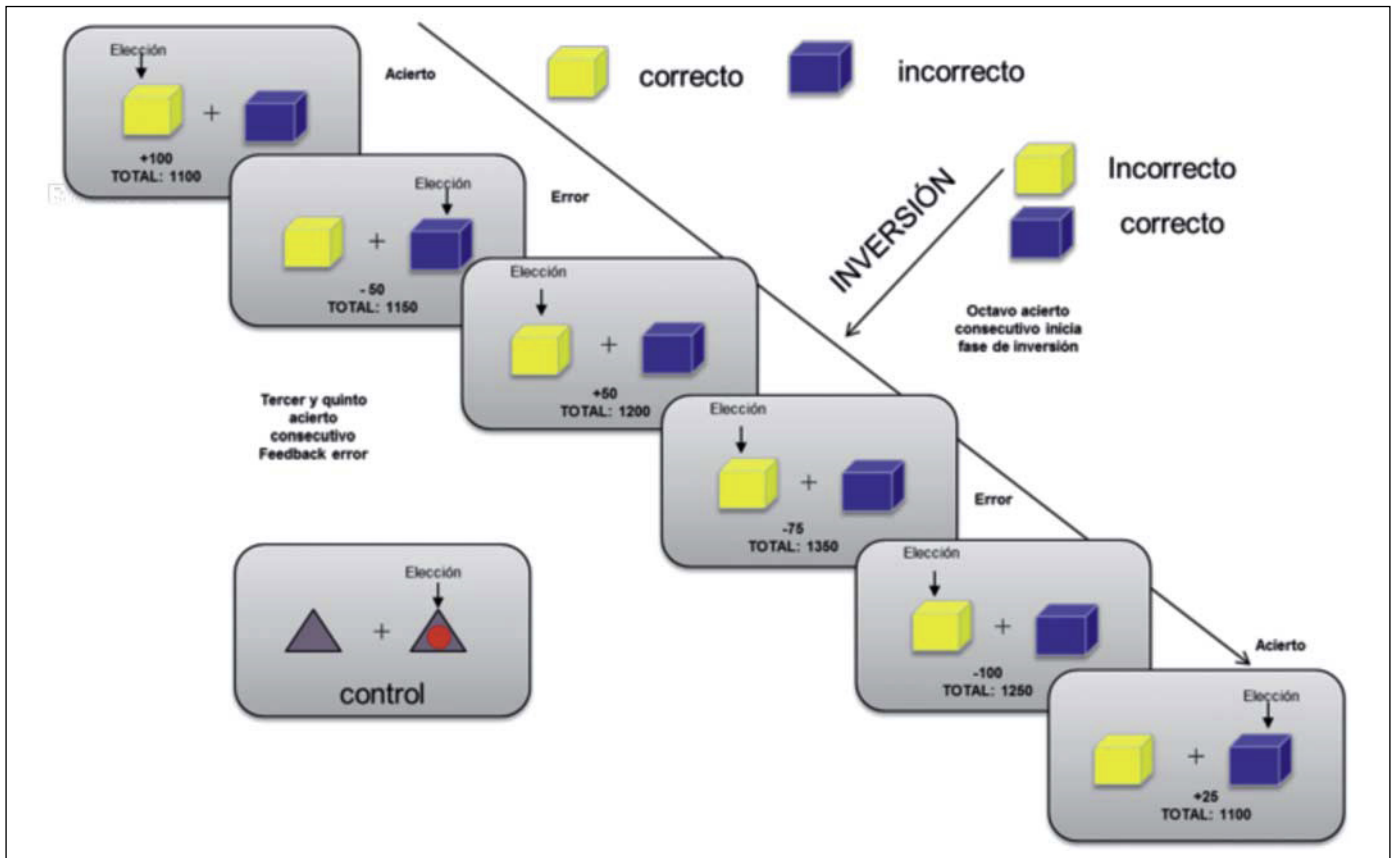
Elección

+

+100
TOTAL: 1100

Acierto

correcto

incorrecto

Elección

+

- 50
TOTAL: 1150

Error

INVERSIÓN

Incorrecto

correcto

Elección

+

+50
TOTAL: 1200

Octavo acierto consecutivo inicia fase de inversión

Tercer y quinto acierto consecutivo Feedback error

Elección

+

-75
TOTAL: 1350

Error

Elección

+

control

Elección

+

-100
TOTAL: 1250

Acierto

Elección

+

+25
TOTAL: 1100